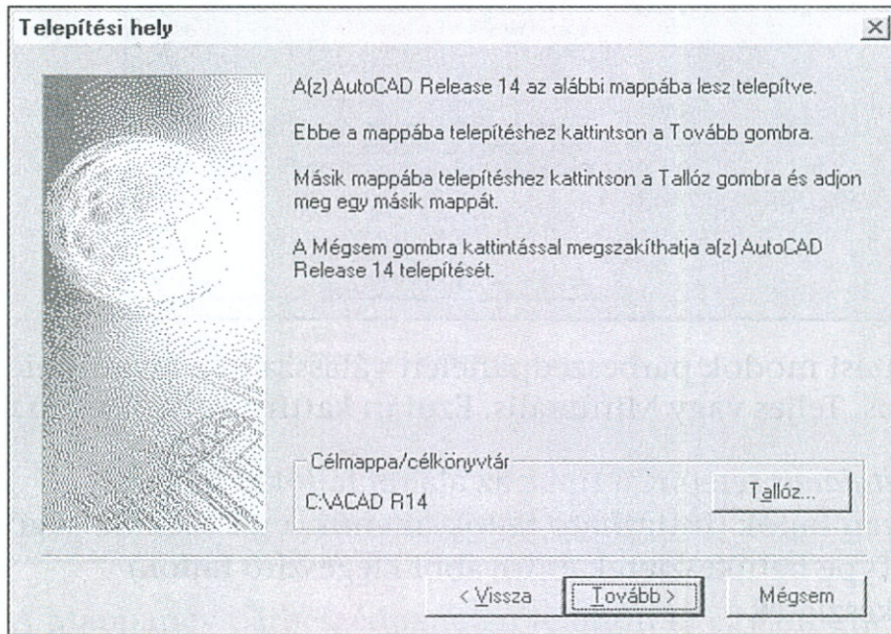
Telepítési hely

A(z) AutoCAD Release 14 az alábbi mappába lesz telepítve.

Ebbe a mappába telepítéshez kattintson a Tovább gombra.

Másik mappába telepítéshez kattintson a Tallóz gombra és adjon meg egy másik mappát.

A Mégsem gombra kattintással megszakíthatja a(z) AutoCAD Release 14 telepítését.

Célmappa/célkönyvtár

C:\ACAD R14

Tallóz...

< Vissza

Tovább >

Mégsem